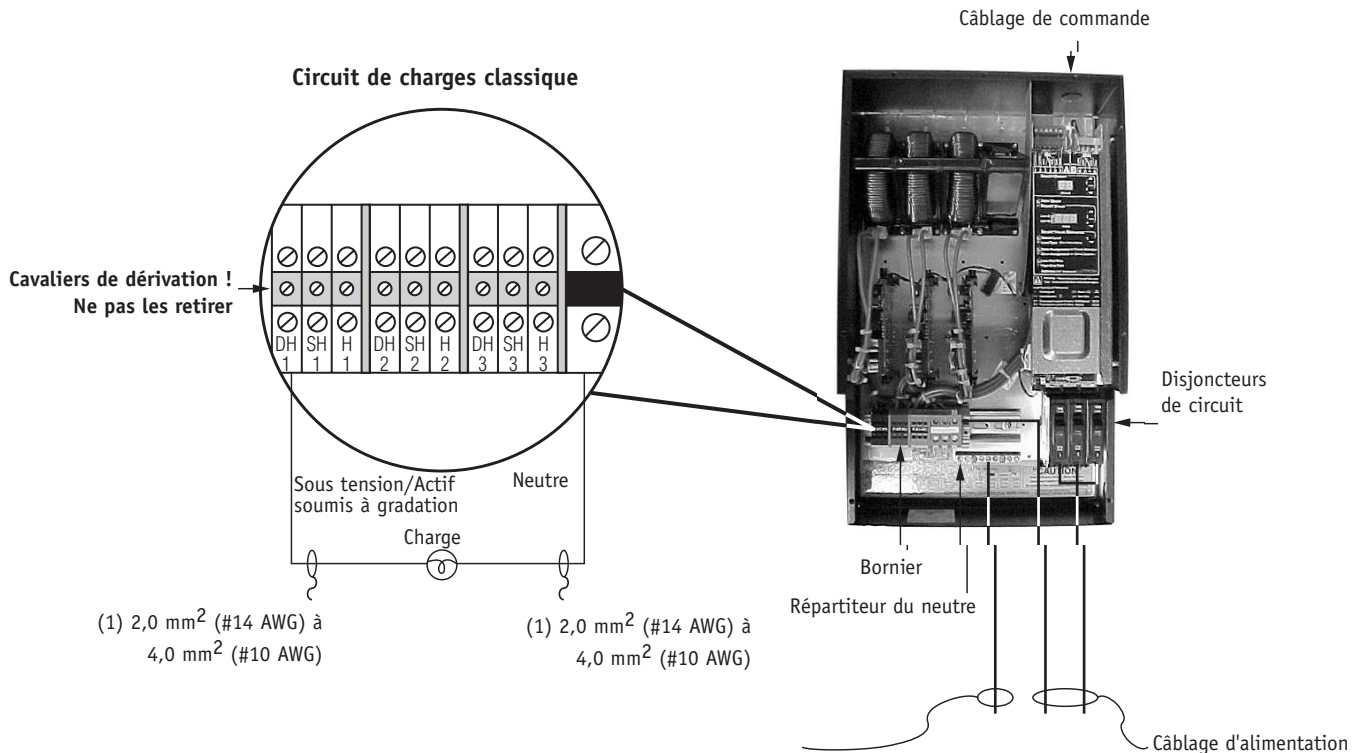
Câblage de commande

Circuit de charges classique

Cavaliers de dérivation !
Ne pas les retirer

| DH 1 | SH 1 | H 1 | DH 2 | SH 2 | H 2 | DH 3 | SH 3 | H 3 |
|---|---|---|---|---|---|---|---|---|

Disjoncteurs de circuit

Sous tension/Actif soumis à gradation

Neutre

Charge

Bornier

Répartiteur du neutre

(1) 2,0 mm$^2$ (#14 AWG) à 4,0 mm$^2$ (#10 AWG)

(1) 2,0 mm$^2$ (#14 AWG) à 4,0 mm$^2$ (#10 AWG)

Câblage d'alimentation